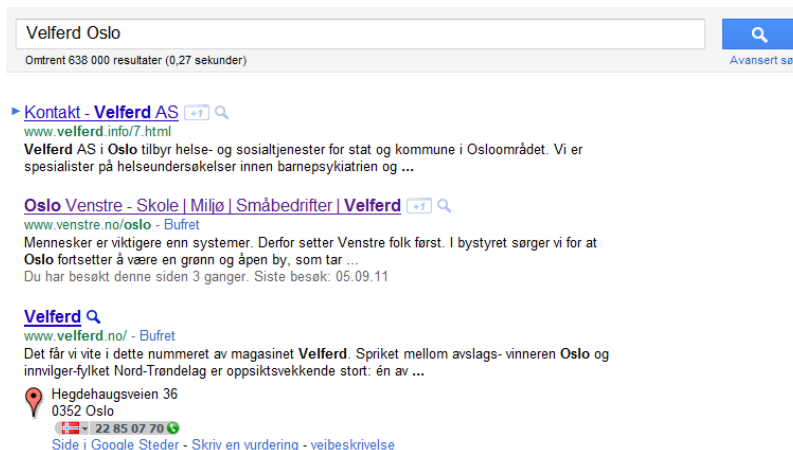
Velferd Oslo

Omtrent 638 000 resultater (0,27 sekunder)

Avansert sø

Kontakt - Velferd AS +1
www.velferd.info/7.html
Velferd AS i Oslo tilbyr helse- og sosialtjenester for stat og kommune i Osloområdet. Vi er spesialister på helseundersøkelser innen barnepsykiatrien og ...

Oslo Venstre - Skole | Miljø | Småbedrifter | Velferd +1
www.venstre.no/oslo - Bufret
Mennesker er viktigere enn systemer. Derfor setter Venstre folk først. I bystyret sørger vi for at Oslo fortsetter å være en grønn og åpen by, som tar ...
Du har besøkt denne siden 3 ganger. Siste besøk: 05.09.11

Velferd
www.velferd.no/ - Bufret
Det får vi vite i dette nummeret av magasinet Velferd. Spriket mellom avslags- vinneren Oslo og innvilger-fylket Nord-Trøndelag er oppsiktsvekkende stort: én av ...

Hegdehaugsveien 36
0352 Oslo
22 85 07 70
Side i Google Steder - Skriv en vurdering - veibeskrivelse